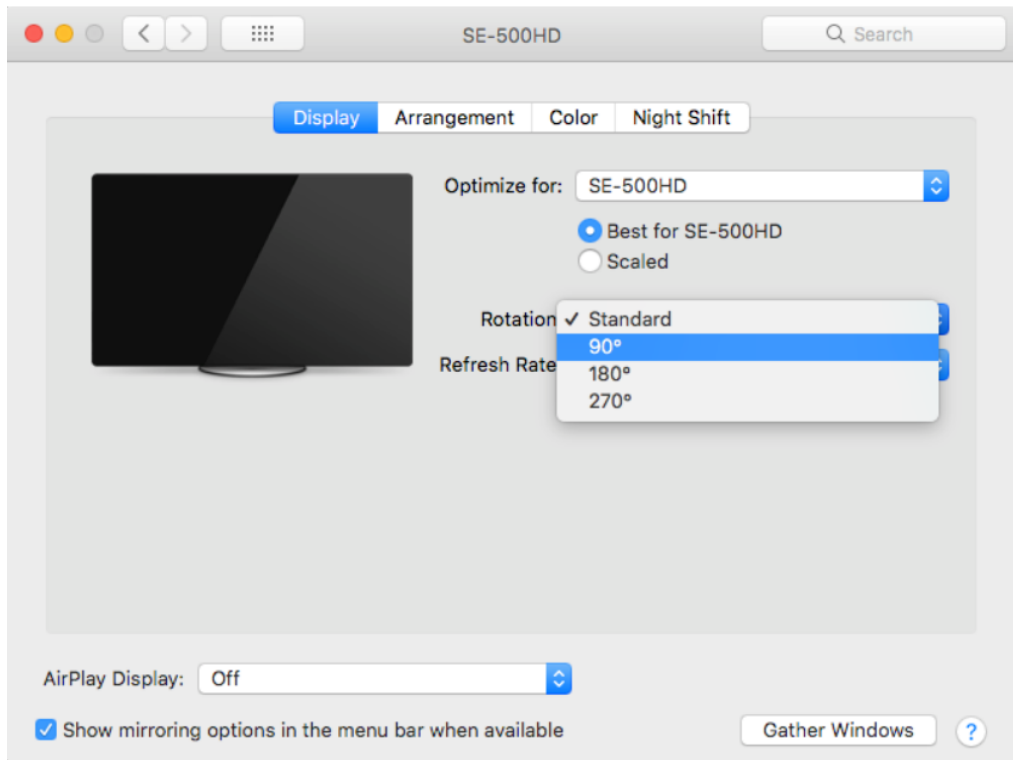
SE-500HD

Search

Display Arrangement Color Night Shift

Optimize for: SE-500HD

Best for SE-500HD

Scaled

Rotation ✓ Standard

90°

Refresh Rate 180°

270°

AirPlay Display: Off

Show mirroring options in the menu bar when available

Gather Windows

?